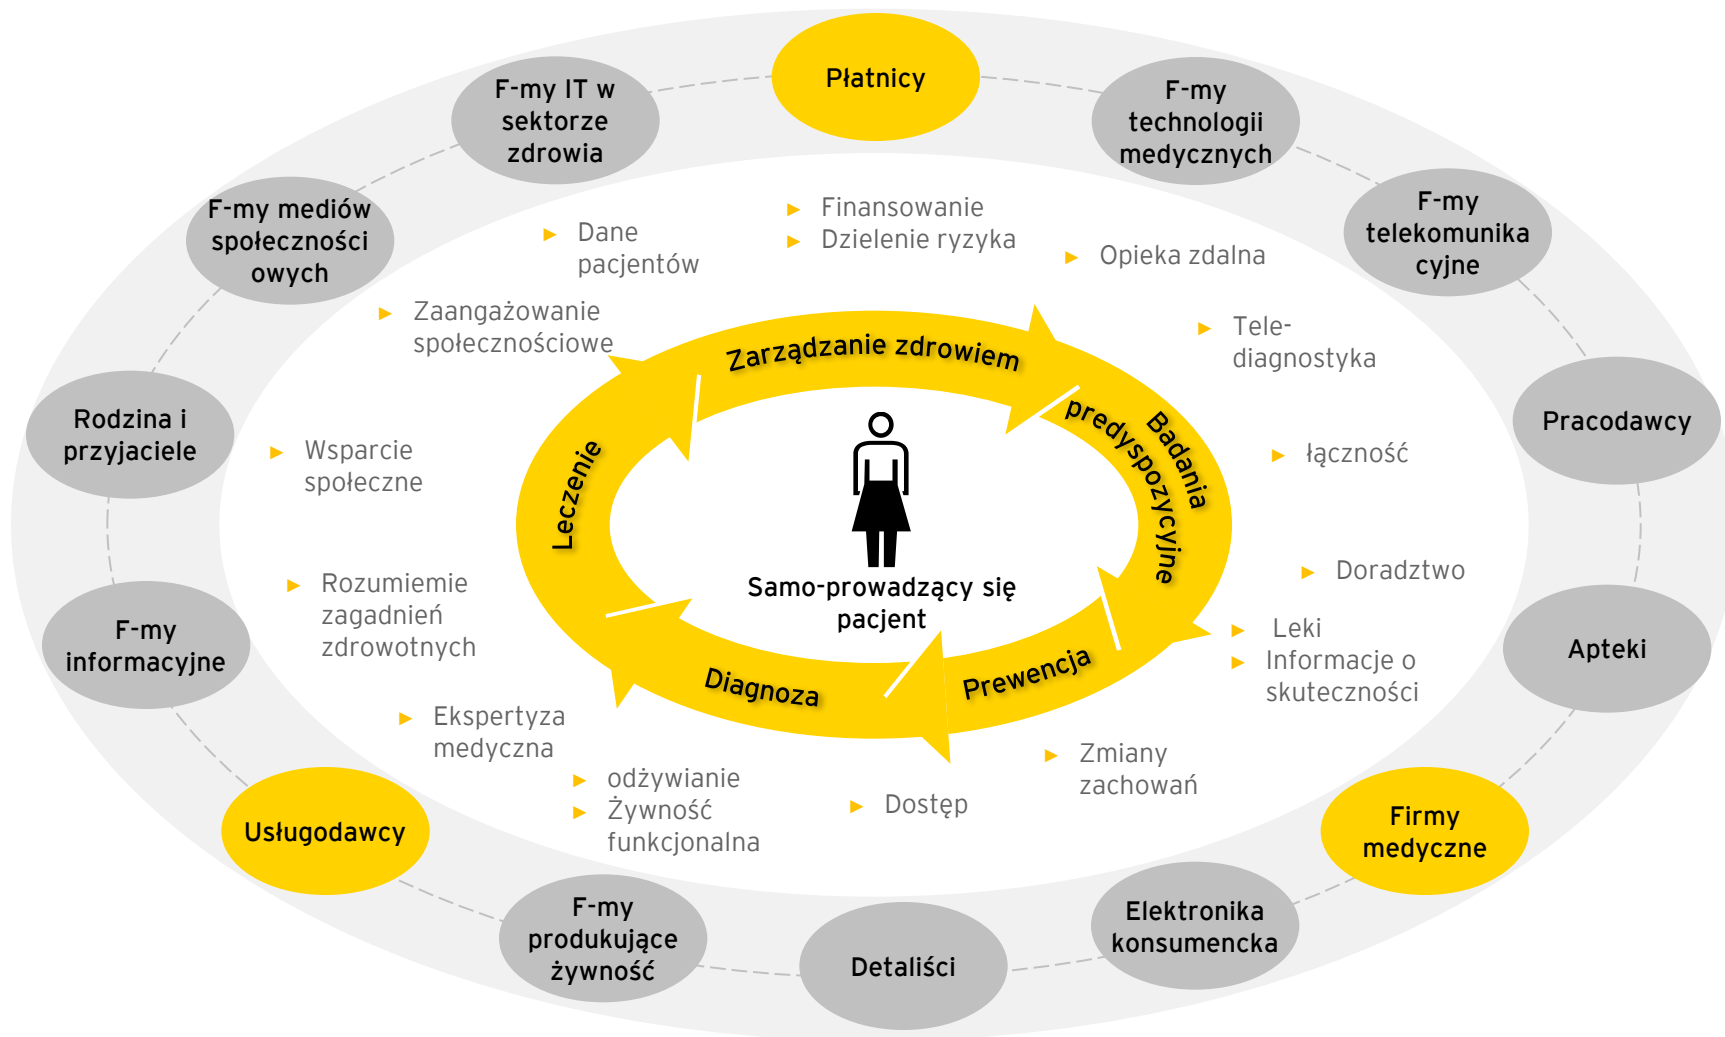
Płatnicy

F-my IT w sektorze zdrowia

F-my technologii medycznych

F-my mediów społecznościowych

F-my telekomunikacyjne

Rodzina i przyjaciele

Pracodawcy

F-my informacyjne

Apteki

Usługodawcy

Firmy medyczne

F-my produkujące żywność

Detaliści

Elektronika konsumencka

▶ Finansowanie
▶ Dzielenie ryzyka

▶ Dane pacjentów

▶ Opieka zdalna

▶ Zaangażowanie społecznościowe

▶ Tele-diagnostyka

▶ Wsparcie społeczne

▶ łączność

▶ Doradztwo

▶ Rozumiemie zagadnień zdrowotnych

▶ Leki
▶ Informacje o skuteczności

▶ Ekspertyza medyczna

▶ Zmiany zachowań

▶ odżywianie
▶ Żywność funkcjonalna

▶ Dostęp

Zarządzanie zdrowiem

Badania predyspozycyjne

Prewencja

Diagnoza

Leczenie

Samo-prowadzący się pacjent